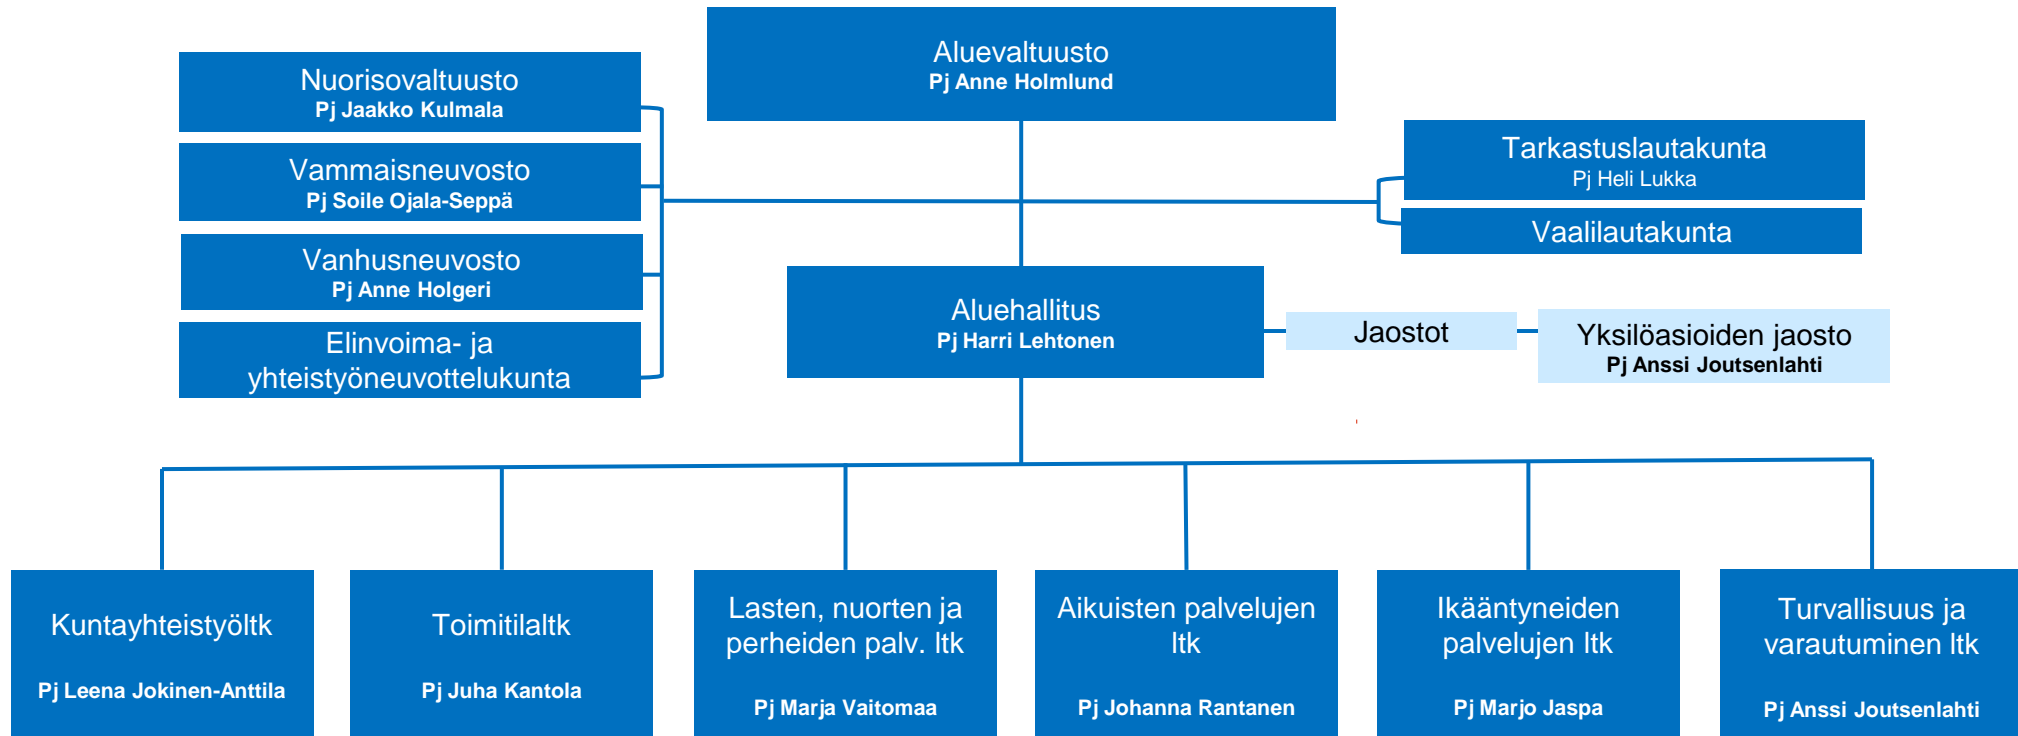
Aluevaltuusto
Pj Anne Holmlund

Nuorisovaltuusto
Pj Jaakko Kulmala

Vammaisneuvosto
Pj Soile Ojala-Seppä

Vanhusneuvosto
Pj Anne Holgeri

Elinvoima- ja yhteistyöneuvottelukunta

Tarkastuslautakunta
Pj Heli Lukka

Vaalilautakunta

Aluehallitus
Pj Harri Lehtonen

Jaostot

Yksilöasioiden jaosto
Pj Anssi Joutsenlahti

Kuntayhteistyöltk
Pj Leena Jokinen-Anttila

Toimitilaltk
Pj Juha Kantola

Lasten, nuorten ja perheiden palv. ltk
Pj Marja Vaitomaa

Aikuisten palvelujen ltk
Pj Johanna Rantanen

Ikääntyneiden palvelujen ltk
Pj Marjo Jaspa

Turvallisuus ja varautuminen ltk
Pj Anssi Joutsenlahti